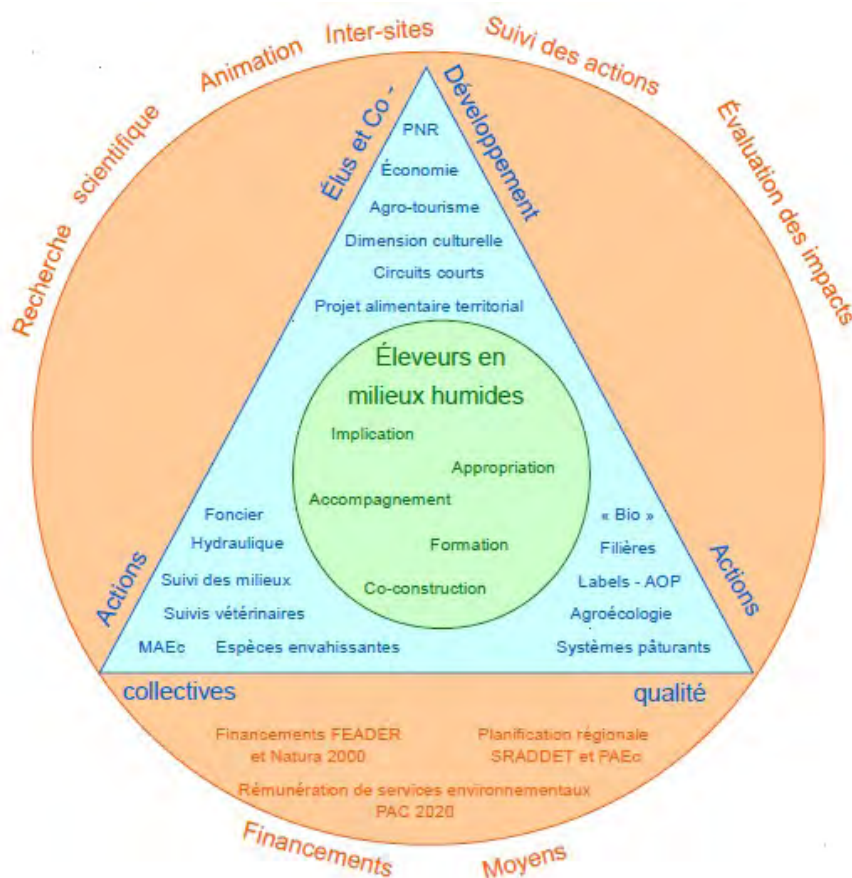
Recherche scientifique

Animation

Inter-sites

Suivi des actions

Évaluation des impacts

Élus et Co - Développement

PNR

Économie

Agro-tourisme

Dimension culturelle

Circuits courts

Projet alimentaire territorial

Éleveurs en milieux humides

Implication

Appropriation

Accompagnement

Formation

Co-construction

Actions collectives

Foncier

Hydraulique

Suivi des milieux

Suivis vétérinaires

MAEc

Espèces envahissantes

Actions qualité

« Bio »

Filières

Labels - AOP

Agroécologie

Systèmes pâturants

Financements FEADER et Natura 2000

Planification régionale SRADDET et PAEc

Rémunération de services environnementaux PAC 2020

Financements

Moyens